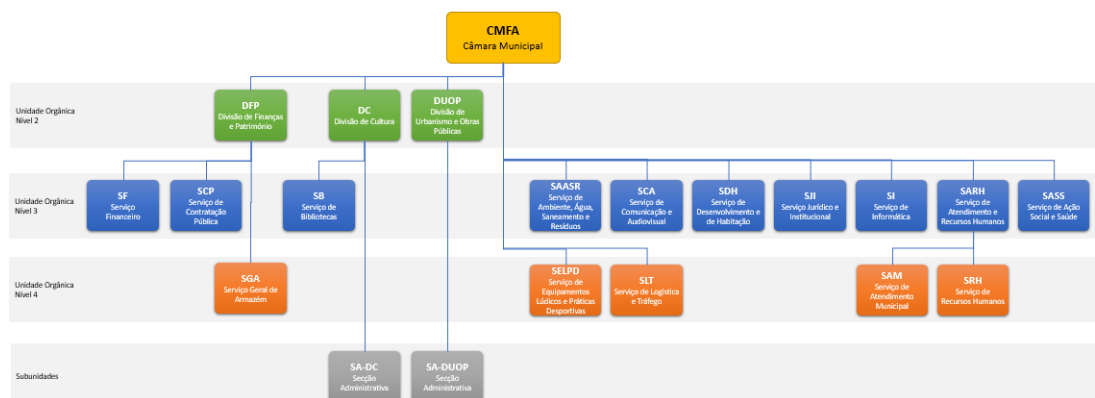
CMFA
Câmara Municipal

Unidade Orgânica Nível 2

DFP
Divisão de Finanças e Património

DC
Divisão de Cultura

DUOP
Divisão de Urbanismo e Obras Públicas

Unidade Orgânica Nível 3

SF
Serviço Financeiro

SCP
Serviço de Contratação Pública

SB
Serviço de Bibliotecas

SAASR
Serviço de Ambiente, Água, Saneamento e Resíduos

SCA
Serviço de Comunicação e Audiovisual

SDH
Serviço de Desenvolvimento e de Habitação

SJI
Serviço Jurídico e Institucional

SI
Serviço de Informática

SARH
Serviço de Atendimento e Recursos Humanos

SASS
Serviço de Ação Social e Saúde

Unidade Orgânica Nível 4

SGA
Serviço Geral de Armazém

SELPD
Serviço de Equipamentos Lúdicos e Práticas Desportivas

SLT
Serviço de Logística e Tráfego

SAM
Serviço de Atendimento Municipal

SRH
Serviço de Recursos Humanos

Subunidades

SA-DC
Secção Administrativa

SA-DUOP
Secção Administrativa